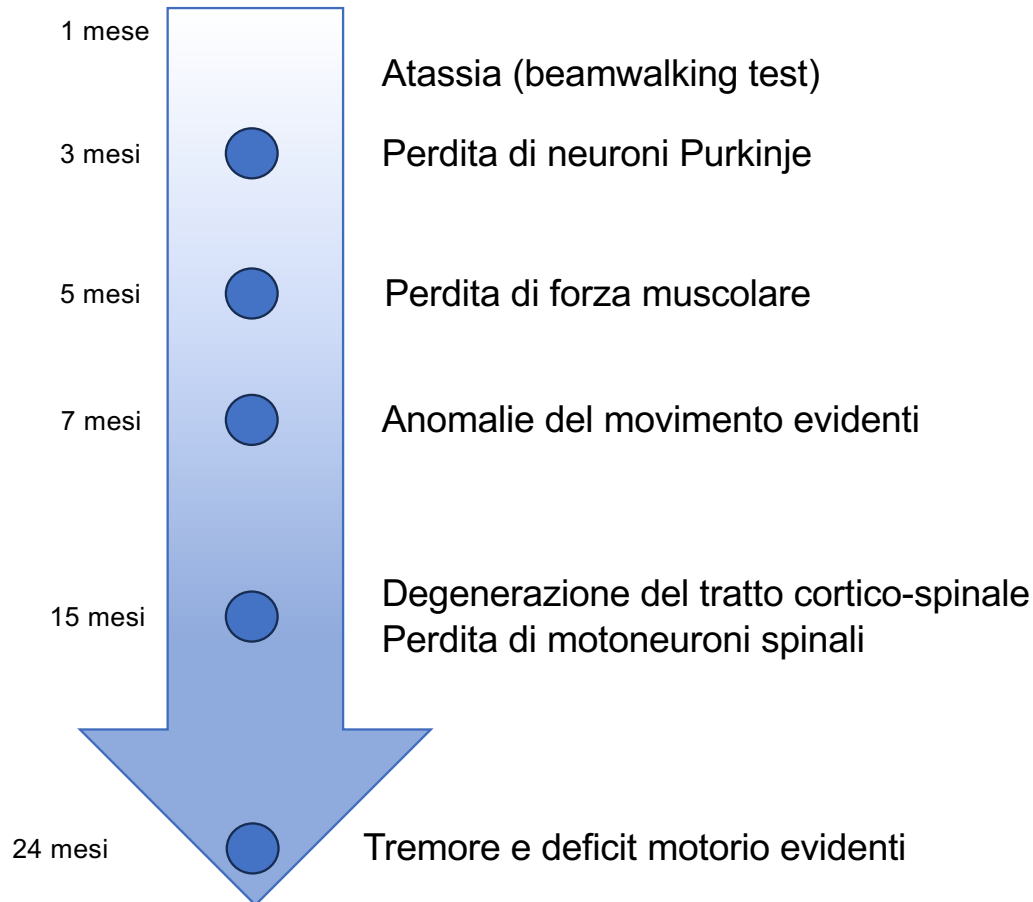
1 mese
Atassia (beamwalking test)

3 mesi
Perdita di neuroni Purkinje

5 mesi
Perdita di forza muscolare

7 mesi
Anomalie del movimento evidenti

15 mesi
Degenerazione del tratto cortico-spinale
Perdita di motoneuroni spinali

24 mesi
Tremore e deficit motorio evidenti